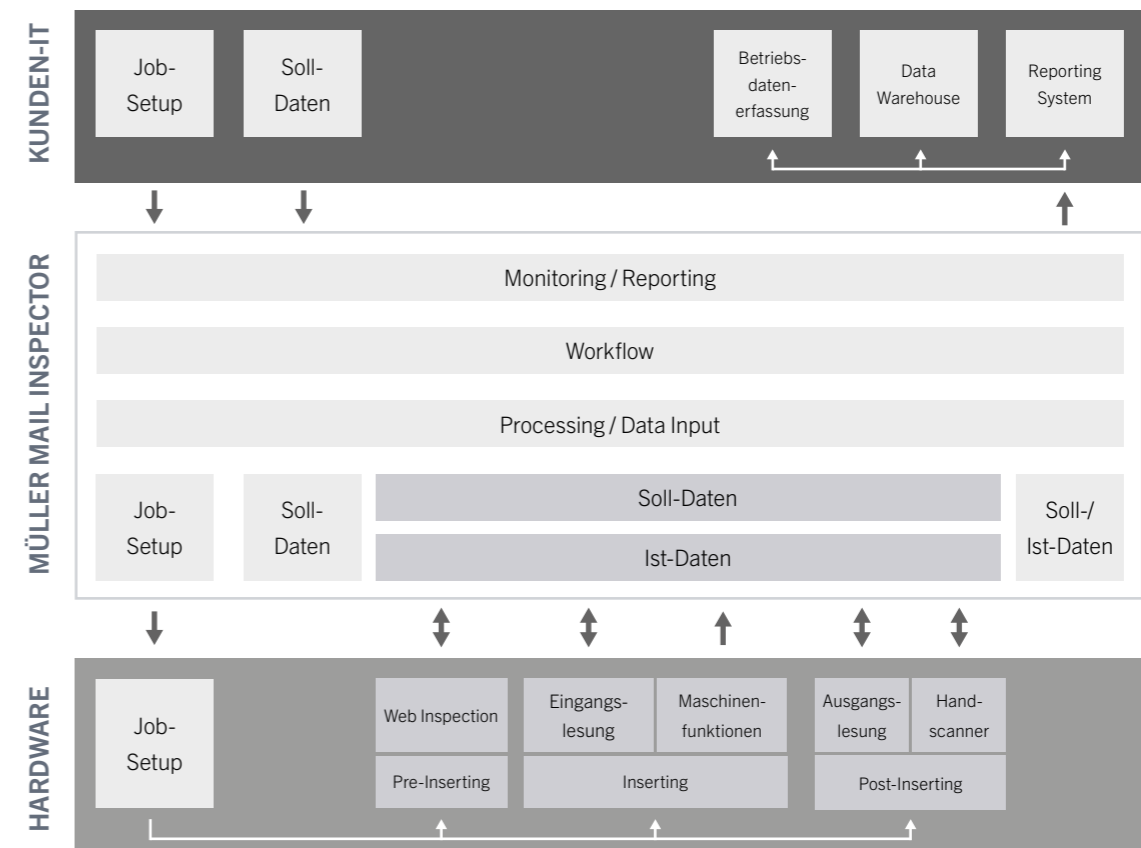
KUNDEN-IT

Job-Setup

Soll-Daten

Betriebsdatenerfassung

Data Warehouse

Reporting System

MÜLLER MAIL INSPECTOR

Monitoring / Reporting

Workflow

Processing / Data Input

Job-Setup

Soll-Daten

Soll-Daten

Ist-Daten

Soll-/Ist-Daten

HARDWARE

Job-Setup

Web Inspection

Pre-Inserting

Eingangslesung

Maschinenfunktionen

Inserting

Ausgangslesung

Handscanner

Post-Inserting